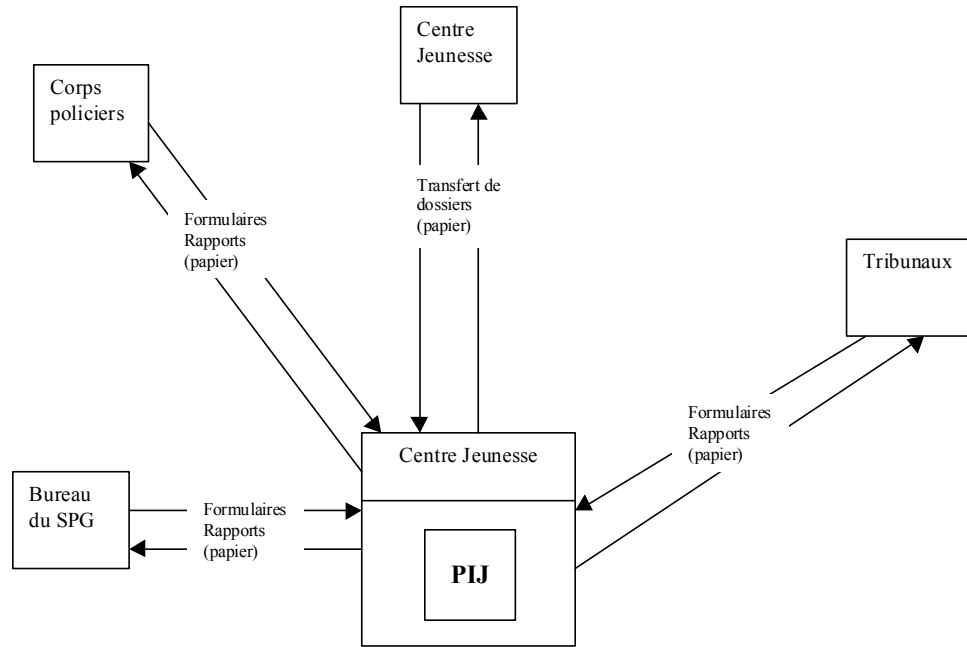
Centre Jeunesse

Corps policiers

Formulaires
Rapports
(papier)

Transfert de dossiers (papier)

Tribunaux

Formulaires
Rapports
(papier)

Centre Jeunesse

Bureau du SPG

Formulaires
Rapports
(papier)

PIJ